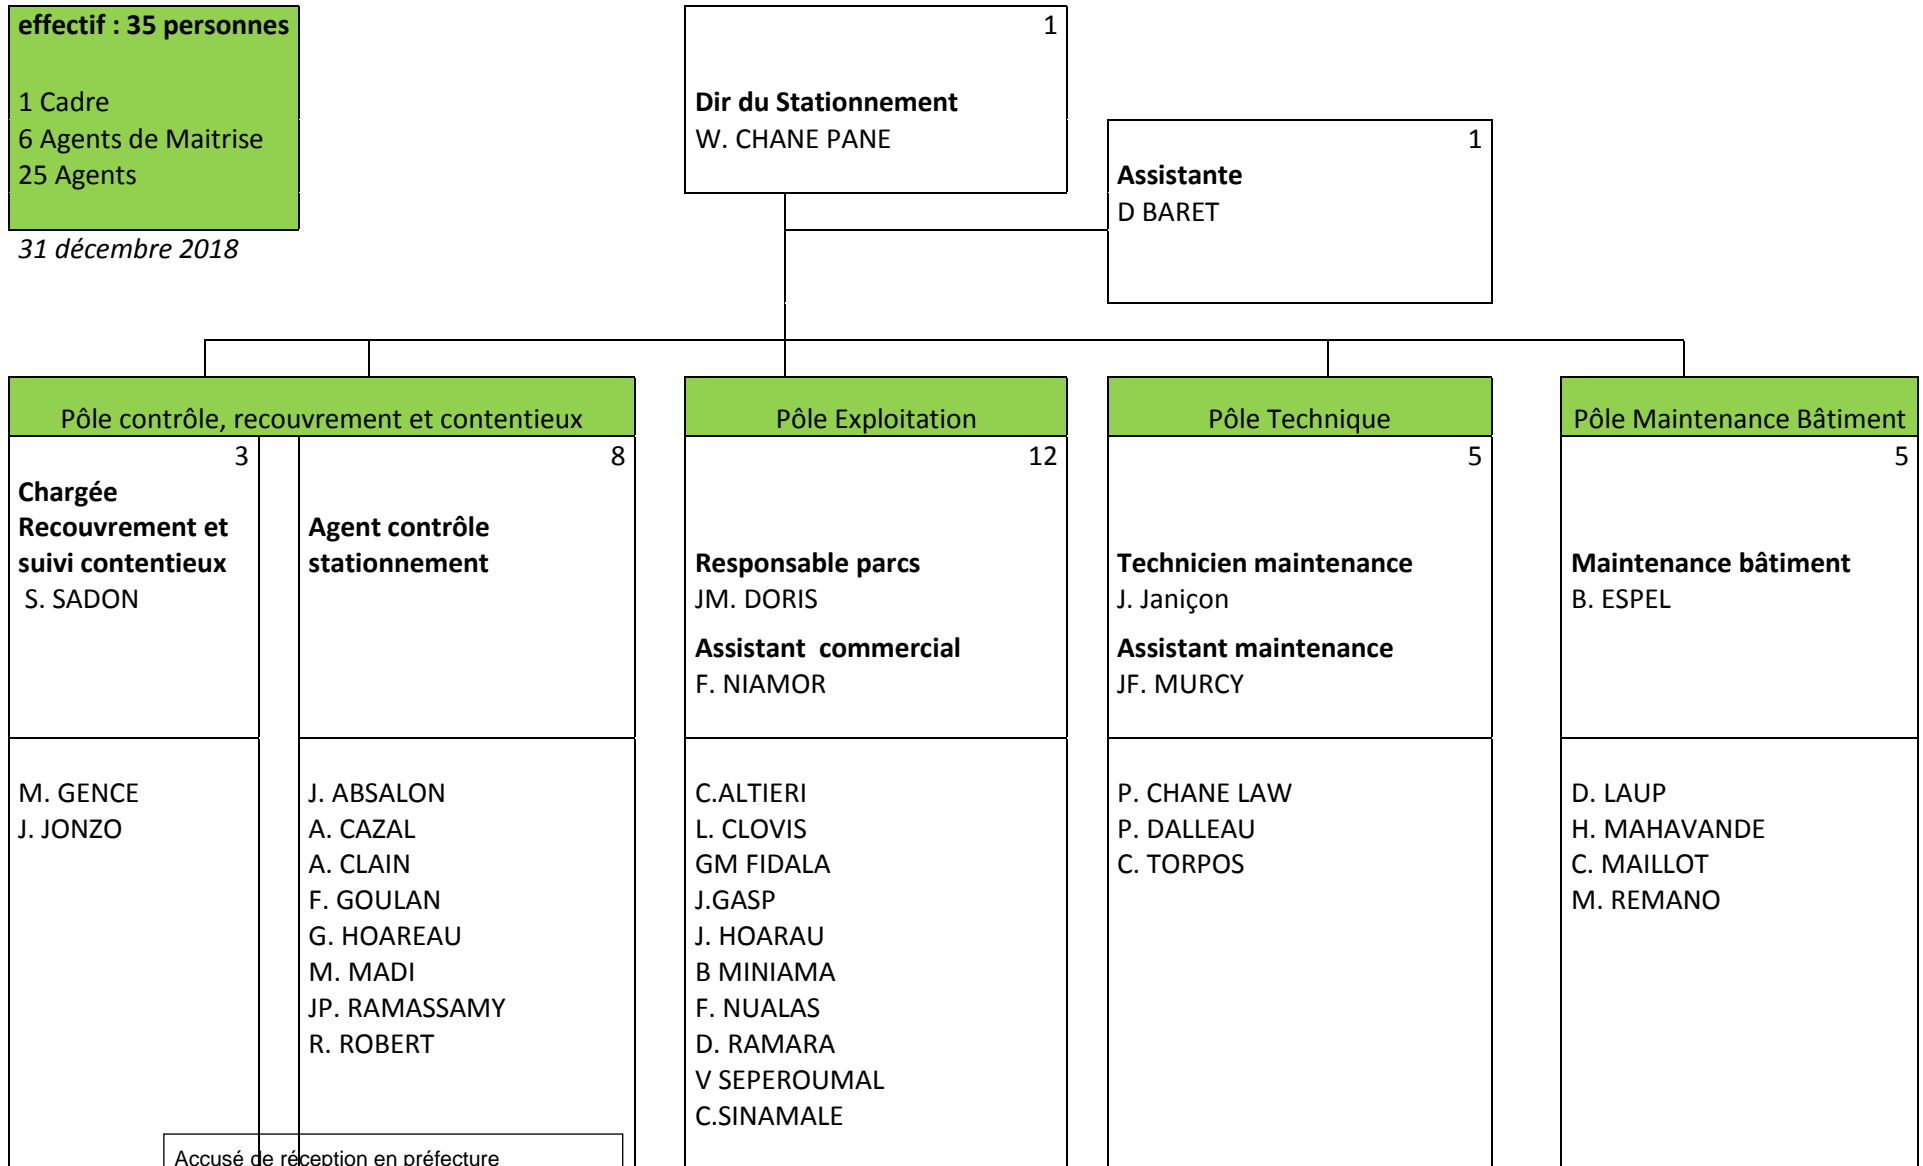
effectif : 35 personnes

1 Cadre
6 Agents de Maitrise
25 Agents

31 décembre 2018

1
Dir du Stationnement
W. CHANE PANE

1
Assistante
D BARET

Pôle contrôle, recouvrement et contentieux

3
Chargée Recouvrement et suivi contentieux
S. SADON

M. GENCE
J. JONZO

8
Agent contrôle stationnement

J. ABSALON
A. CAZAL
A. CLAIN
F. GOULAN
G. HOAREAU
M. MADI
JP. RAMASSAMY
R. ROBERT

Pôle Exploitation

12
Responsable parcs
JM. DORIS
Assistant commercial
F. NIAMOR

C.ALTIERI
L. CLOVIS
GM FIDALA
J.GASP
J. HOARAU
B MINIAMA
F. NUALAS
D. RAMARA
V SEPEROUMAL
C.SINAMALE

Pôle Technique

5
Technicien maintenance
J. Janiçon
Assistant maintenance
JF. MURCY

P. CHANE LAW
P. DALLEAU
C. TORPOS

Pôle Maintenance Bâtiment

5
Maintenance bâtiment
B. ESPEL

D. LAUP
H. MAHAVANDE
C. MAILLOT
M. REMANO

Accusé de réception en préfecture